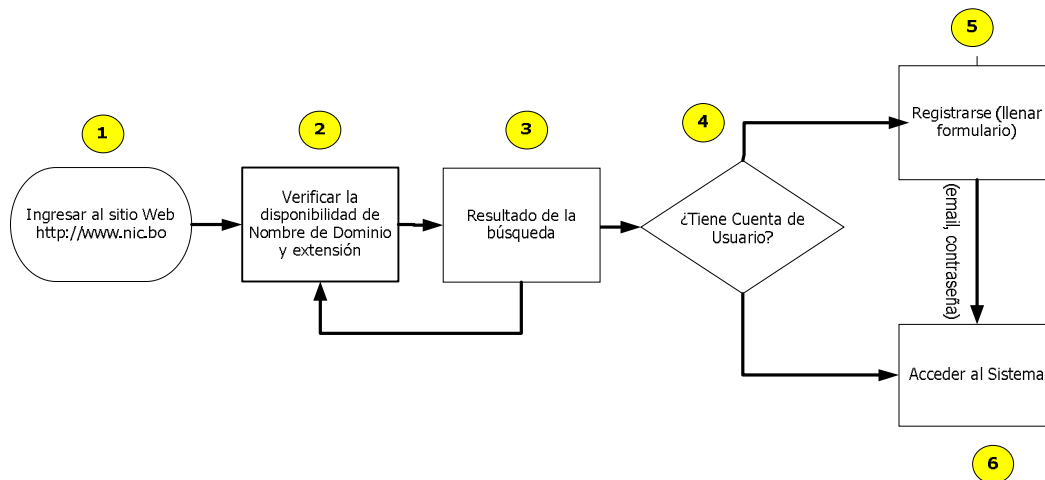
1

Ingresar al sitio Web http://www.nic.bo

2

Verificar la disponibilidad de Nombre de Dominio y extensión

3

Resultado de la búsqueda

4

¿Tiene Cuenta de Usuario?

5

Registrarse (llenar formulario)

(email, contraseña)

Acceder al Sistema

6